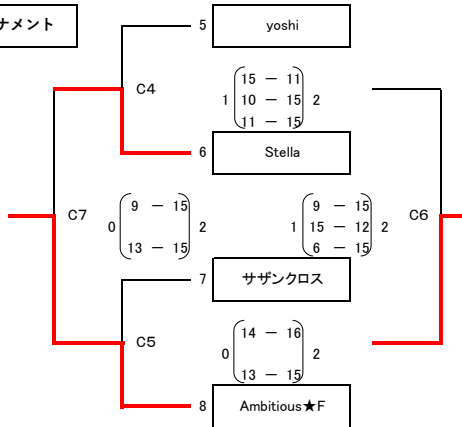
ナメント

5 yoshi

C4

1 $\begin{pmatrix} 15 - 11 \\ 10 - 15 \\ 11 - 15 \end{pmatrix}$ 2

6 Stella

C7

0 $\begin{pmatrix} 9 - 15 \\ \\ 13 - 15 \end{pmatrix}$ 2

1 $\begin{pmatrix} 9 - 15 \\ 15 - 12 \\ 6 - 15 \end{pmatrix}$ 2

C6

7 サザンクロス

C5

0 $\begin{pmatrix} 14 - 16 \\ \\ 13 - 15 \end{pmatrix}$ 2

8 Ambitious★F